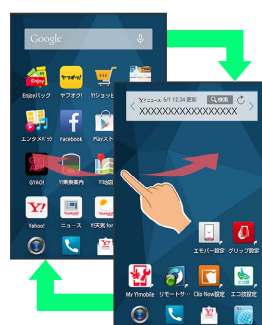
Google

Enjoyパック
ヤフオク!
Y!ショッピ
エンタメ
Facebook
Playスト
GYAO!
Y!乗換案内
Y!
Yahoo!
ニュース
Y!天気

Y!ニュース 6/1 12:34 更新
検索
XXXXXXXXXXXXXXXXXX

エモパー設定
グリップ設定
My Y!mobile
リモートサ
Clip Now設定
エコ技設定